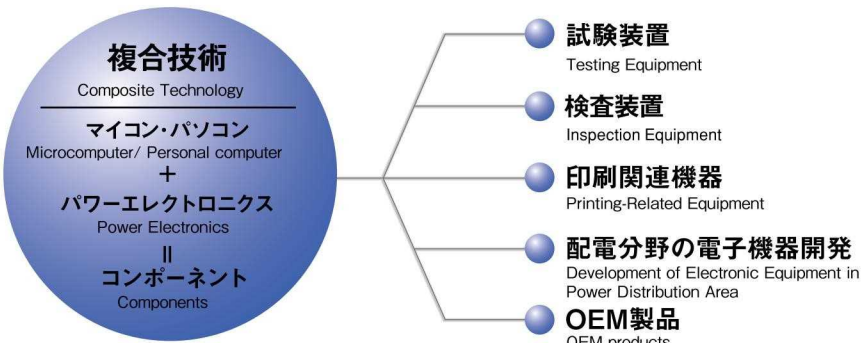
複合技術
Composite Technology

マイコン・パソコン
Microcomputer/ Personal computer
+
パワーエレクトロニクス
Power Electronics
||
コンポーネント
Components

試験装置
Testing Equipment

検査装置
Inspection Equipment

印刷関連機器
Printing-Related Equipment

配電分野の電子機器開発
Development of Electronic Equipment in Power Distribution Area

OEM製品
OEM products